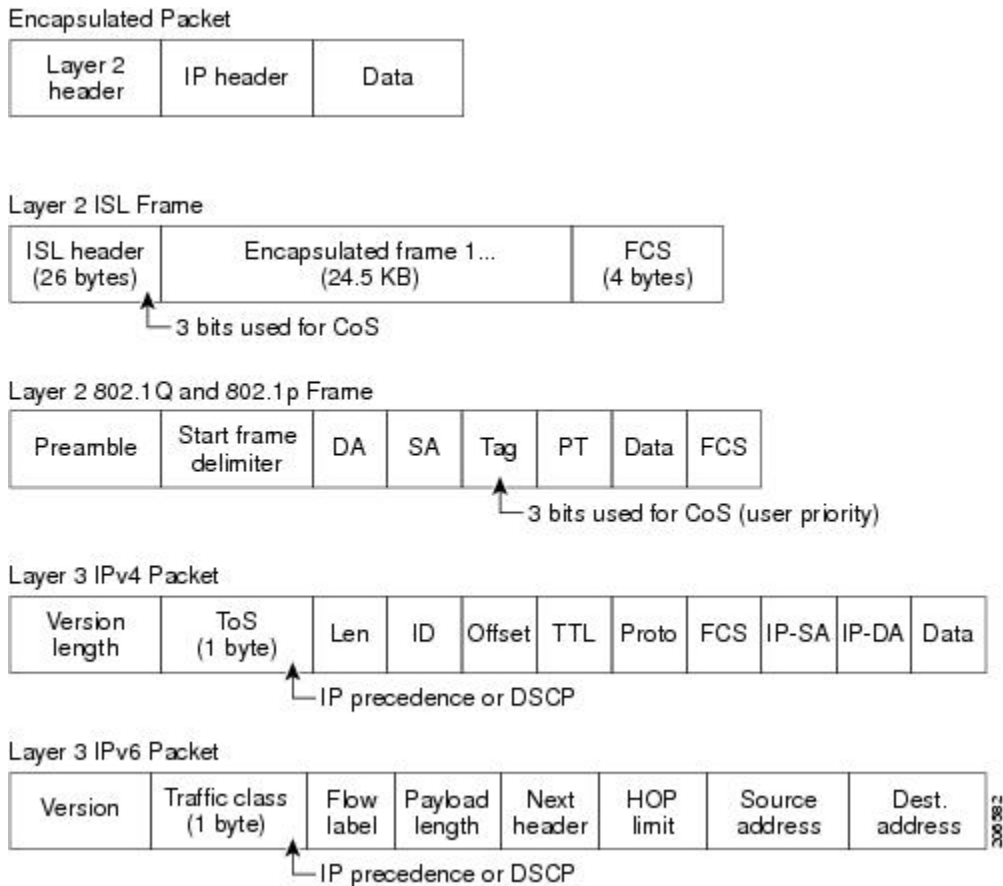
Encapsulated Packet

| Layer 2 header | IP header | Data |
|---|---|---|

Layer 2 ISL Frame

| ISL header (26 bytes) | Encapsulated frame 1... (24.5 KB) | FCS (4 bytes) |
|---|---|---|

3 bits used for CoS

Layer 2 802.1Q and 802.1p Frame

| Preamble | Start frame delimiter | DA | SA | Tag | PT | Data | FCS |
|---|---|---|---|---|---|---|---|

3 bits used for CoS (user priority)

Layer 3 IPv4 Packet

| Version length | ToS (1 byte) | Len | ID | Offset | TTL | Proto | FCS | IP-SA | IP-DA | Data |
|---|---|---|---|---|---|---|---|---|---|---|

IP precedence or DSCP

Layer 3 IPv6 Packet

| Version | Traffic class (1 byte) | Flow label | Payload length | Next header | HOP limit | Source address | Dest. address |
|---|---|---|---|---|---|---|---|

IP precedence or DSCP

206582